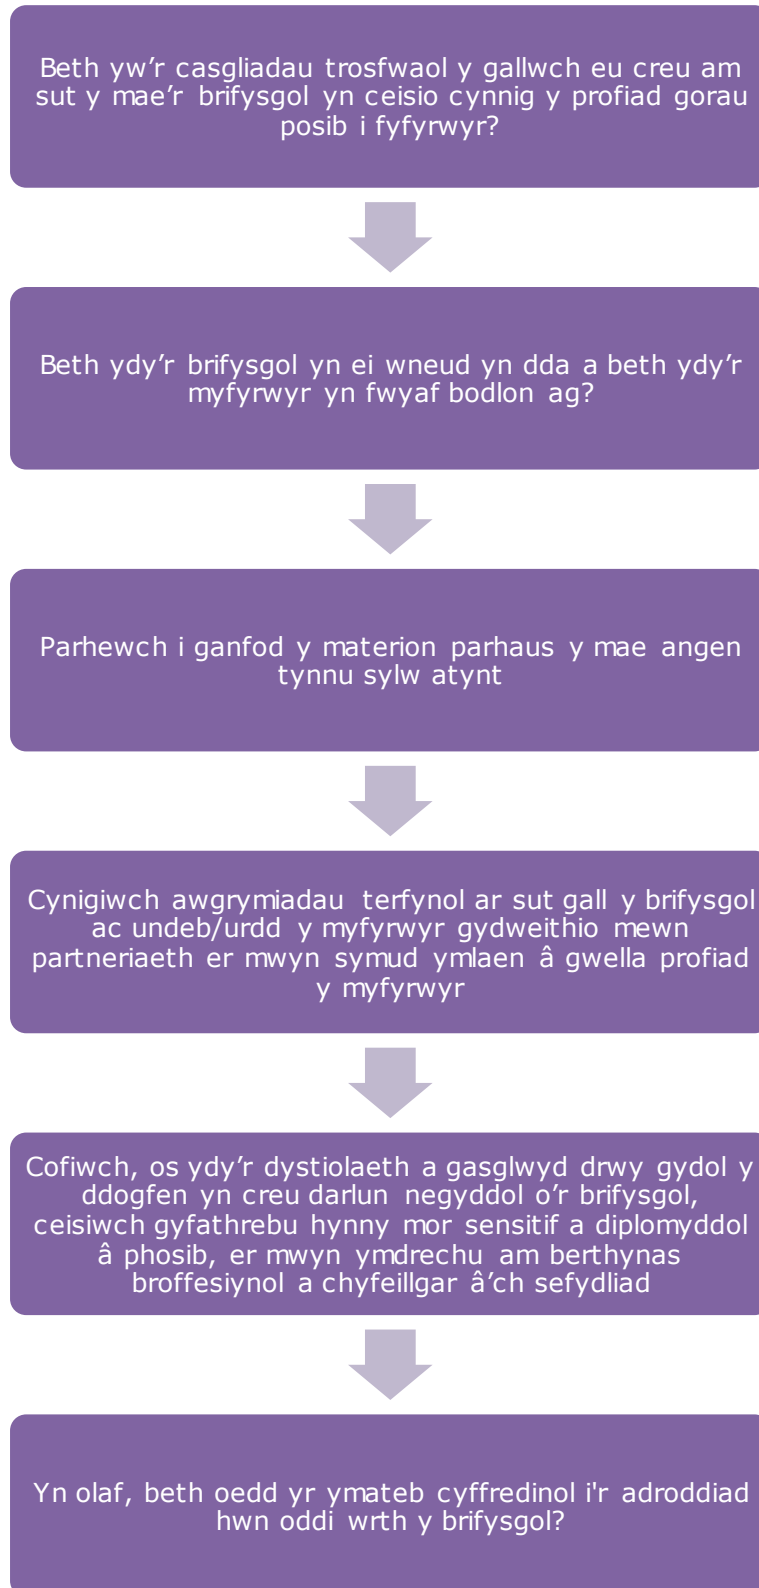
Beth yw’r casgliadau trosfwaol y gallwch eu creu am sut y mae’r brifysgol yn ceisio cynnig y profiad gorau posib i fyfyrwyr?

Beth ydy’r brifysgol yn ei wneud yn dda a beth ydy’r myfyrwyr yn fwyaf bodlon ag?

Parhewch i ganfod y materion parhaus y mae angen tynnu sylw atynt

Cynigiwch awgrymiadau terfynol ar sut gall y brifysgol ac undeb/urdd y myfyrwyr gydweithio mewn partneriaeth er mwyn symud ymlaen â gwella profiad y myfyrwyr

Cofiwch, os ydy’r dystiolaeth a gasglwyd drwy gydol y ddogfen yn creu darlun negyddol o’r brifysgol, ceisiwch gyfathrebu hynny mor sensitif a diplomyddol â phosib, er mwyn ymdrechu am berthynas broffesiynol a chyfeillgar â’ch sefydliad

Yn olaf, beth oedd yr ymateb cyffredinol i'r adroddiad hwn oddi wrth y brifysgol?